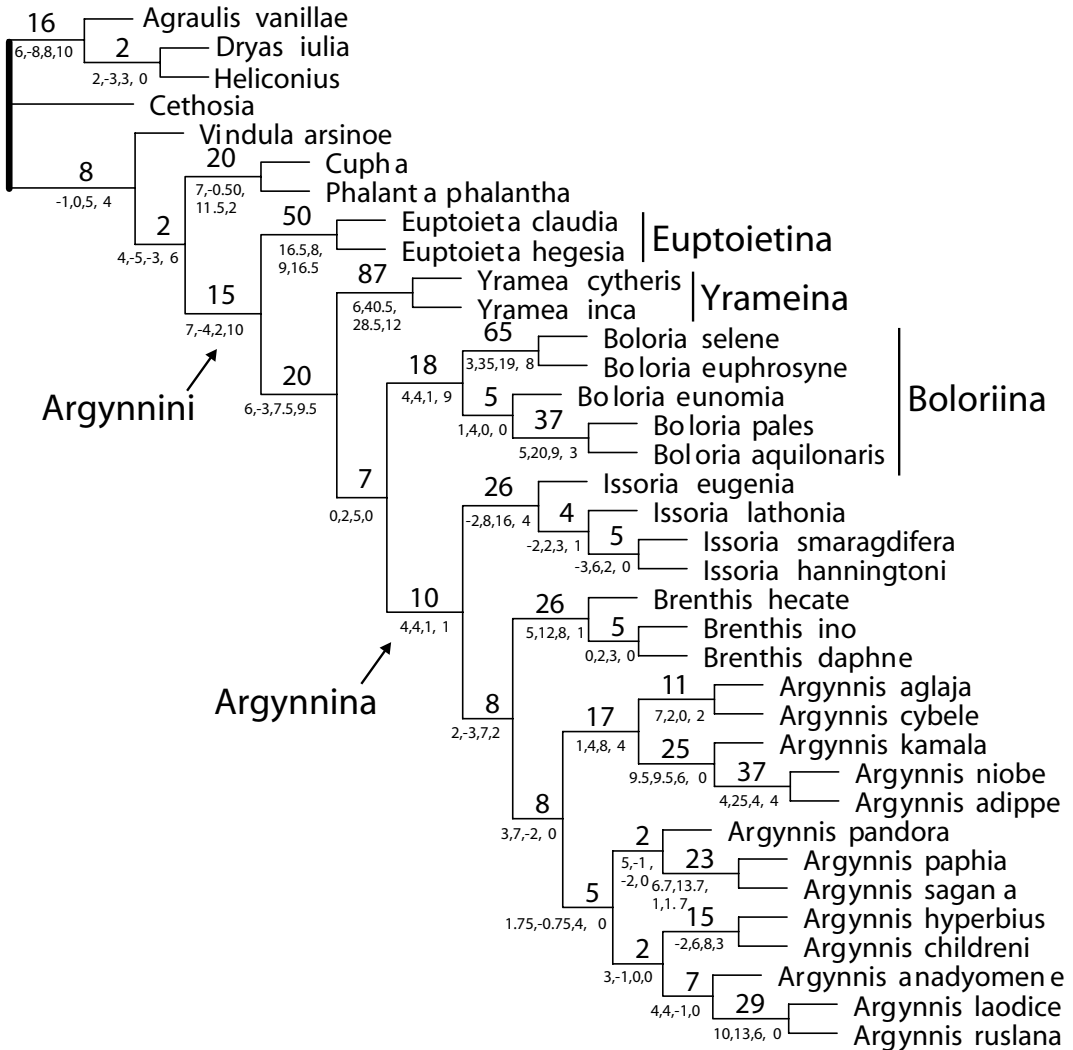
16
6,-8,8,10
Agraulis vanillae
2
2,-3,3, 0
Dryas iulia
Heliconius
Cethosia
8
-1,0,5, 4
Vindula arsinoe
20
7,-0.50, 11.5,2
Cupha
Phalanta phalantha
2
4,-5,-3, 6
50
16.5,8, 9,16.5
Euptoieta claudia
Euptoieta hegesia
Euptoietina
15
7,-4,2,10
87
6,40.5, 28.5,12
Yramea cytheris
Yramea inca
Yrameina
Argynnini
20
6,-3,7.5,9.5
18
4,4,1, 9
65
3,35,19, 8
Boloria selene
Boloria euphrosyne
5
1,4,0, 0
Boloria eunomia
37
5,20,9, 3
Boloria pales
Boloria aquilonaris
Boloriina
7
0,2,5,0
26
-2,8,16, 4
Issoria eugenia
4
-2,2,3, 1
Issoria lathonia
5
-3,6,2, 0
Issoria smaragdifera
Issoria hanningtoni
10
4,4,1, 1
26
5,12,8, 1
Brenthis hecate
5
0,2,3, 0
Brenthis ino
Brenthis daphne
Argynnina
8
2,-3,7,2
17
1,4,8, 4
11
7,2,0, 2
Argynnis aglaja
Argynnis cybele
25
9.5,9.5,6, 0
Argynnis kamala
37
4,25,4, 4
Argynnis niobe
Argynnis adippe
8
3,7,-2, 0
2
5,-1, -2, 0
Argynnis pandora
23
6.7,13.7, 1,1. 7
Argynnis paphia
Argynnis sagana
5
1.75,-0.75,4, 0
15
-2,6,8,3
Argynnis hyperbius
Argynnis childreni
2
3,-1,0,0
7
4,4,-1,0
Argynnis anadyomene
29
10,13,6, 0
Argynnis laodice
Argynnis ruslana